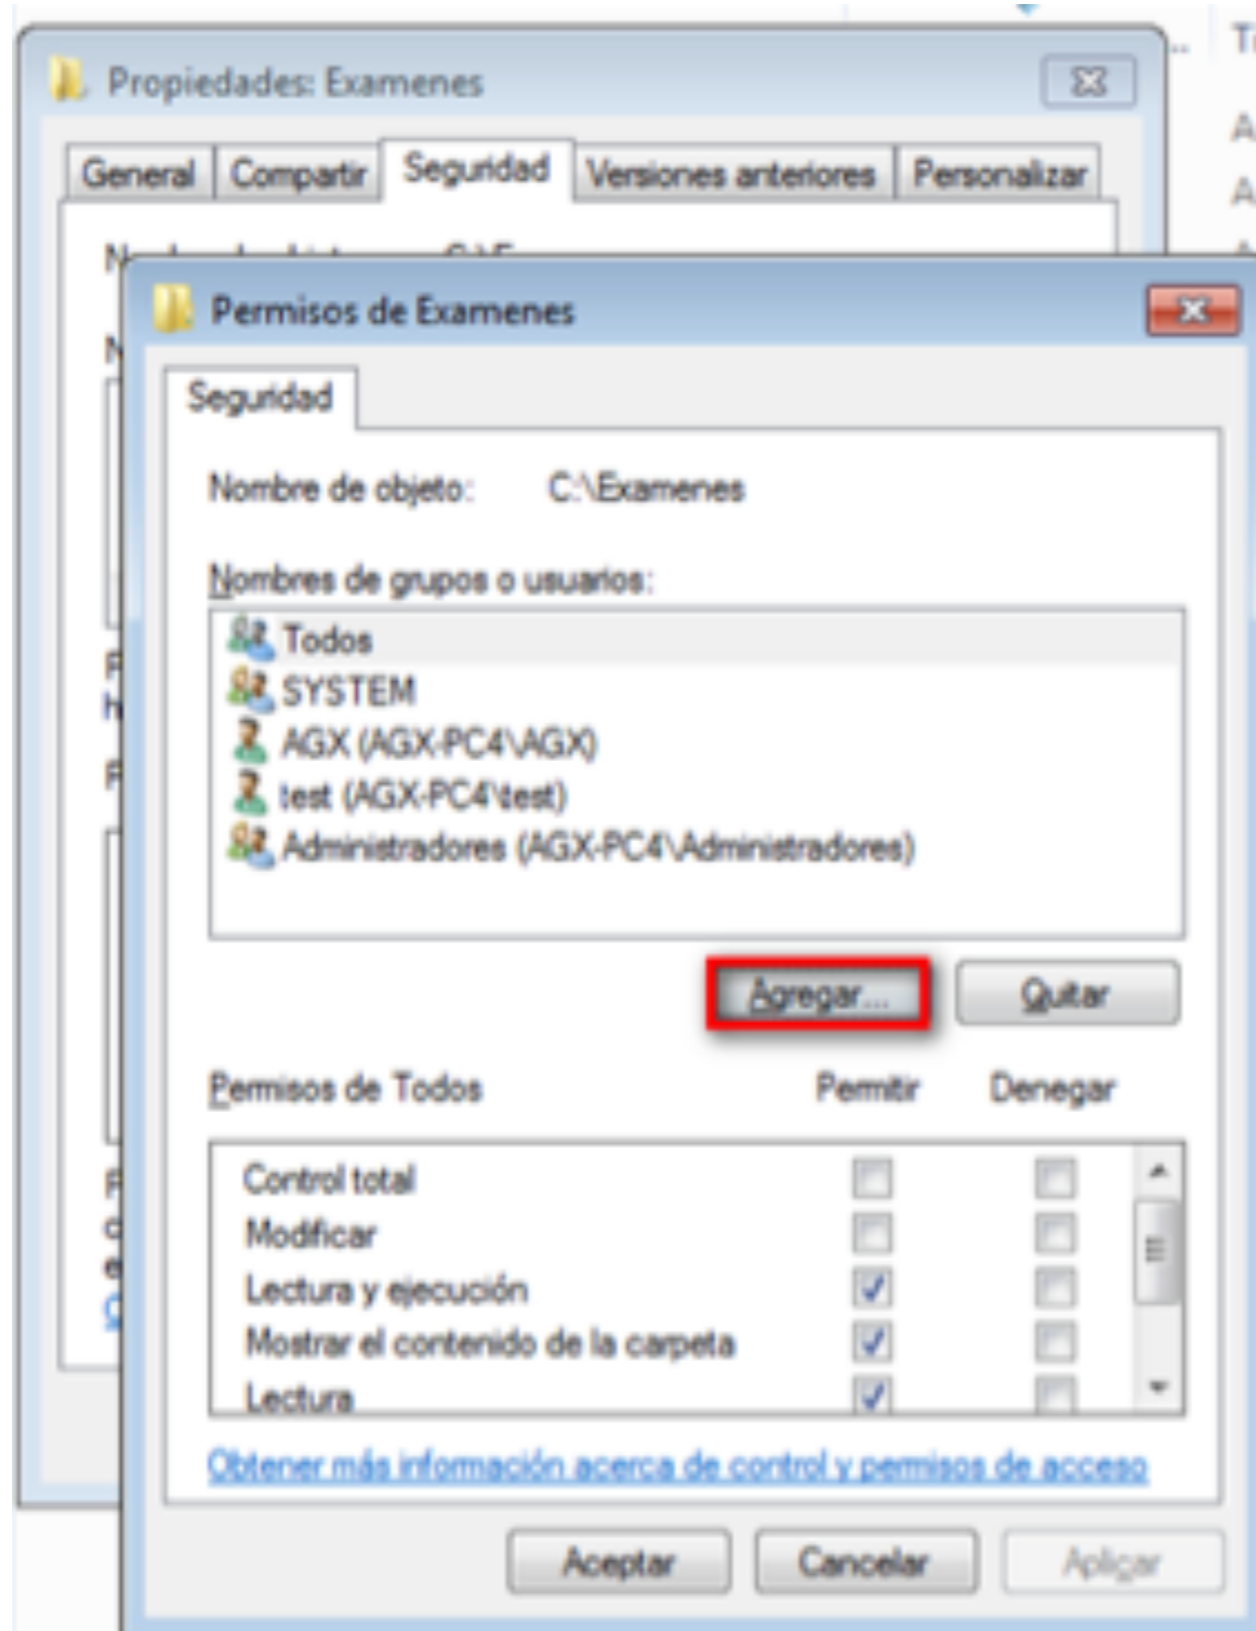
Propiedades: Examenes

General | Compartir | Seguridad | Versiones anteriores | Personalizar

Permisos de Examenes

Seguridad

Nombre de objeto: C:\Examenes

Nombres de grupos o usuarios:

Todos
SYSTEM
AGX (AGX-PC4\AGX)
test (AGX-PC4\test)
Administradores (AGX-PC4\Administradores)

Agregar... | Quitar

| Permisos de Todos | Permitir | Denegar |
|---|---|---|
| Control total | | |
| Modificar | | |
| Lectura y ejecución | ✓ | |
| Mostrar el contenido de la carpeta | ✓ | |
| Lectura | ✓ | |

Obtener más información acerca de control y permisos de acceso

Aceptar | Cancelar | Aplicar